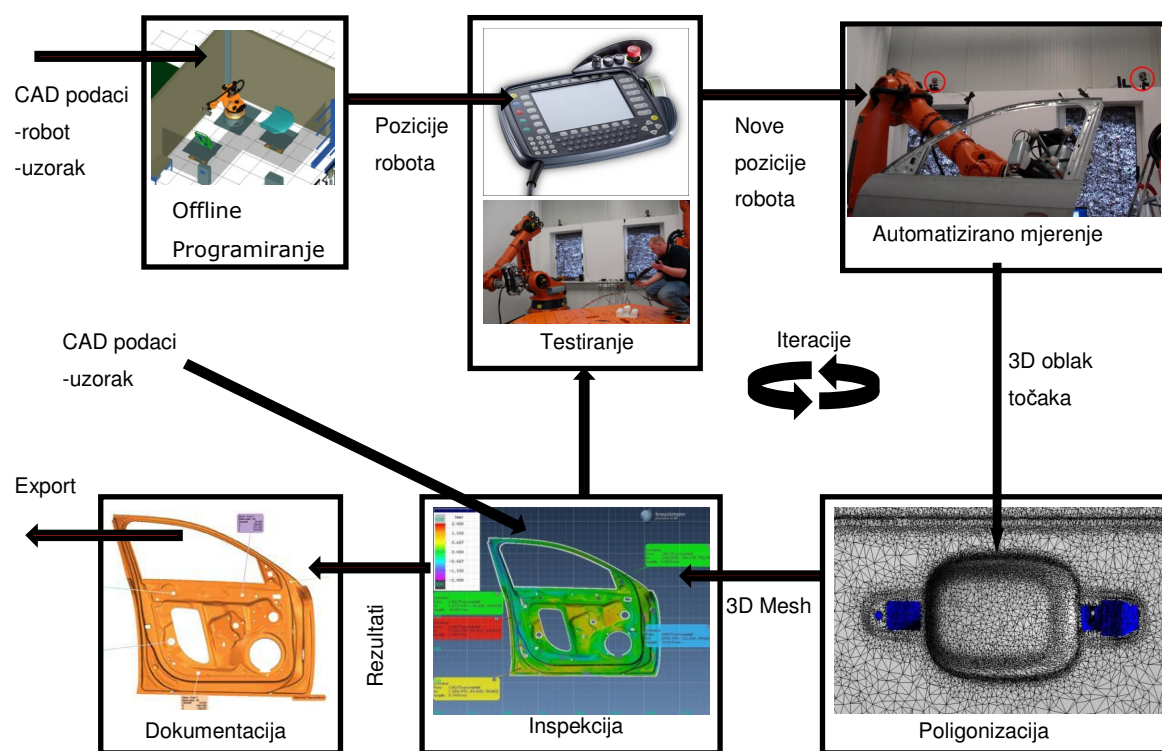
CAD podaci
-robot
-uzorak

Offline
Programiranje

Pozicije
robota

Testiranje

Nove
pozicije
robota

Automatizirano mjerenje

CAD podaci
-uzorak

Iteracije

3D oblak
točaka

Export

Dokumentacija

Rezultati

Inspekcija

3D Mesh

Poligonizacija